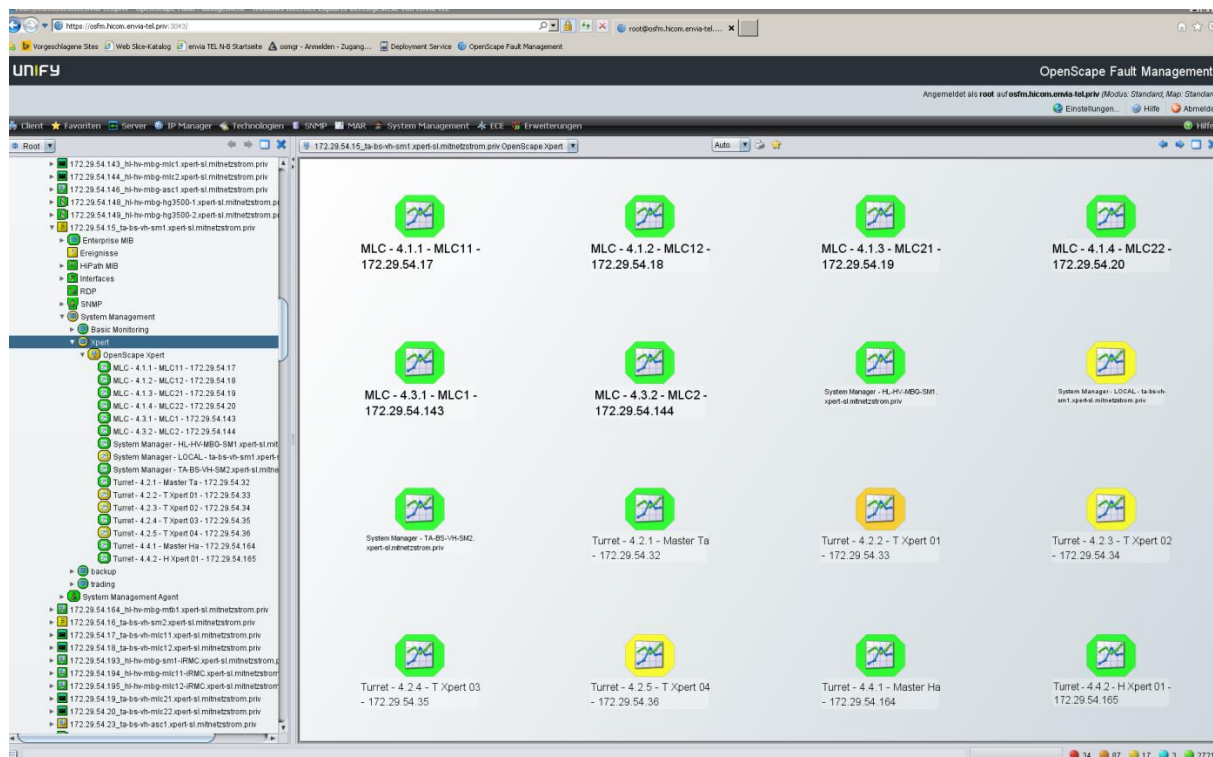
https://osfm.hicom.envia-tel.priv:3043/

root@osfm.hicom.envia-tel....

Vorgeschlagene Sites | Web Slice-Katalog | envia TEL N-B Startseite | osmgr - Anmelden - Zugang... | Deployment Service | OpenScape Fault Management

UNIFY

OpenScape Fault Management

Angemeldet als root auf osfm.hicom.envia-tel.priv (Modus: Standard, Map: Standar

Einstellungen... | Hilfe | Abmelde

Client | Favoriten | Server | IP Manager | Technologien | SNMP | MAR | System Management | ECE | Erweiterungen

Hilfe

Root

172.29.54.15_ta-bs-vh-sm1.xpert-sl.mitnetzstrom.priv OpenScape Xpert

Auto

172.29.54.143_hl-hv-mbg-mlc1.xpert-sl.mitnetzstrom.priv
172.29.54.144_hl-hv-mbg-mlc2.xpert-sl.mitnetzstrom.priv
172.29.54.146_hl-hv-mbg-asc1.xpert-sl.mitnetzstrom.priv
172.29.54.148_hl-hv-mbg-hg3500-1.xpert-sl.mitnetzstrom.p
172.29.54.149_hl-hv-mbg-hg3500-2.xpert-sl.mitnetzstrom.p
172.29.54.15_ta-bs-vh-sm1.xpert-sl.mitnetzstrom.priv
Enterprise MIB
Ereignisse
HiPath MIB
Interfaces
RDP
SNMP
System Management
Basic Monitoring
xpert
OpenScape Xpert
MLC - 4.1.1 - MLC11 - 172.29.54.17
MLC - 4.1.2 - MLC12 - 172.29.54.18
MLC - 4.1.3 - MLC21 - 172.29.54.19
MLC - 4.1.4 - MLC22 - 172.29.54.20
MLC - 4.3.1 - MLC1 - 172.29.54.143
MLC - 4.3.2 - MLC2 - 172.29.54.144
System Manager - HL-HV-MBG-SM1.xpert-sl.mit
System Manager - LOCAL - ta-bs-vh-sm1.xpert-
System Manager - TA-BS-VH-SM2.xpert-sl.mitne
Turret - 4.2.1 - Master Ta - 172.29.54.32
Turret - 4.2.2 - T Xpert 01 - 172.29.54.33
Turret - 4.2.3 - T Xpert 02 - 172.29.54.34
Turret - 4.2.4 - T Xpert 03 - 172.29.54.35
Turret - 4.2.5 - T Xpert 04 - 172.29.54.36
Turret - 4.4.1 - Master Ha - 172.29.54.164
Turret - 4.4.2 - H Xpert 01 - 172.29.54.165
backup
trading
System Management Agent
172.29.54.164_hl-hv-mbg-mtb1.xpert-sl.mitnetzstrom.priv
172.29.54.16_ta-bs-vh-sm2.xpert-sl.mitnetzstrom.priv
172.29.54.17_ta-bs-vh-mlc11.xpert-sl.mitnetzstrom.priv
172.29.54.18_ta-bs-vh-mlc12.xpert-sl.mitnetzstrom.priv
172.29.54.193_hl-hv-mbg-sm1-iRMC.xpert-sl.mitnetzstrom.p
172.29.54.194_hl-hv-mbg-mlc11-iRMC.xpert-sl.mitnetzstrom
172.29.54.195_hl-hv-mbg-mlc12-iRMC.xpert-sl.mitnetzstrom
172.29.54.19_ta-bs-vh-mlc21.xpert-sl.mitnetzstrom.priv
172.29.54.20_ta-bs-vh-mlc22.xpert-sl.mitnetzstrom.priv
172.29.54.23_ta-bs-vh-asc1.xpert-sl.mitnetzstrom.priv

MLC - 4.1.1 - MLC11 - 172.29.54.17

MLC - 4.1.2 - MLC12 - 172.29.54.18

MLC - 4.1.3 - MLC21 - 172.29.54.19

MLC - 4.1.4 - MLC22 - 172.29.54.20

MLC - 4.3.1 - MLC1 - 172.29.54.143

MLC - 4.3.2 - MLC2 - 172.29.54.144

System Manager - HL-HV-MBG-SM1. xpert-sl.mitnetzstrom.priv

System Manager - LOCAL - ta-bs-vh-sm1.xpert-sl.mitnetzstrom.priv

System Manager - TA-BS-VH-SM2. xpert-sl.mitnetzstrom.priv

Turret - 4.2.1 - Master Ta - 172.29.54.32

Turret - 4.2.2 - T Xpert 01 - 172.29.54.33

Turret - 4.2.3 - T Xpert 02 - 172.29.54.34

Turret - 4.2.4 - T Xpert 03 - 172.29.54.35

Turret - 4.2.5 - T Xpert 04 - 172.29.54.36

Turret - 4.4.1 - Master Ha - 172.29.54.164

Turret - 4.4.2 - H Xpert 01 - 172.29.54.165

34 87 17 3 2721